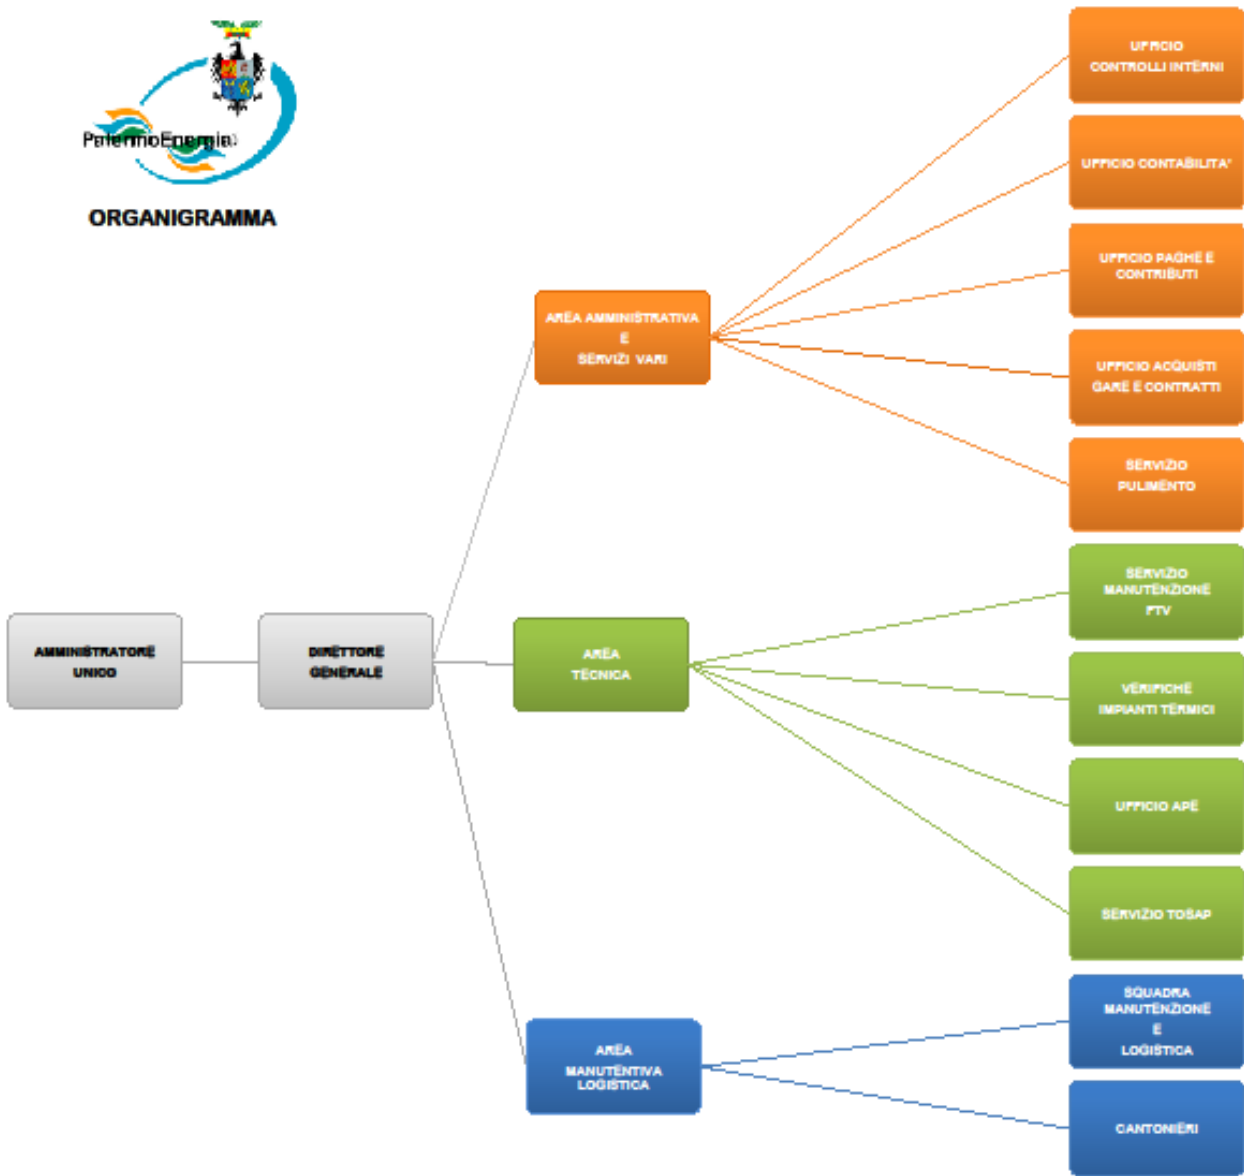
PalermoEnergia

ORGANIGRAMMA

AMMINISTRATORE UNICO

DIRETTORE GENERALE

AREA AMMINISTRATIVA E SERVIZI VARI

UFFICIO CONTROLLI INTERNI

UFFICIO CONTABILITA'

UFFICIO PAGHE E CONTRIBUTI

UFFICIO ACQUISTI GARE E CONTRATTI

SERVIZIO PULIMENTO

AREA TECNICA

SERVIZIO MANUTENZIONE FTV

VERIFICHE IMPIANTI TERMICI

UFFICIO APE

SERVIZIO TOSAP

AREA MANUTENTIVA LOGISTICA

SQUADRA MANUTENZIONE E LOGISTICA

CANTONIERI